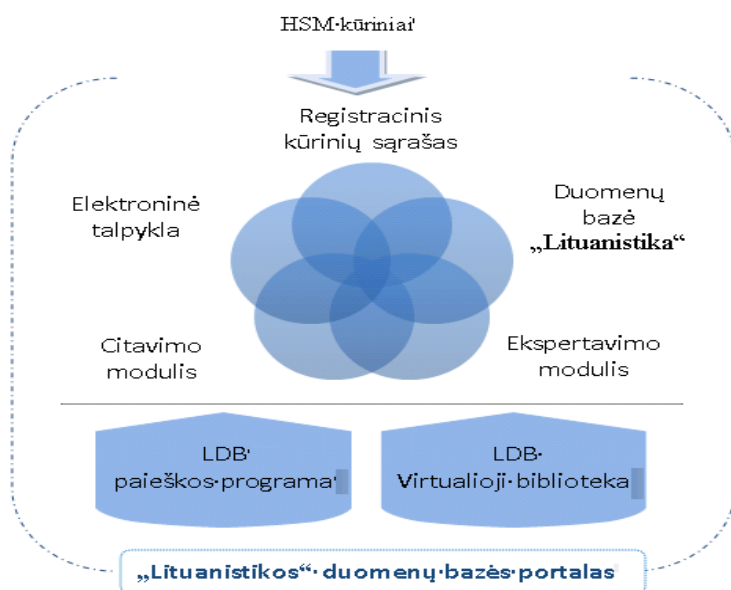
HSM·kūriniai

Registracinis kūrinių sąrašas

Elektroninė talpykla

Duomenų bazė „Lituanistika“

Citavimo modulis

Ekspertavimo modulis

LDB paieškos·programa

LDB· Virtualioji·biblioteka

„Lituanistikos“· duomenų·bazės·portalas